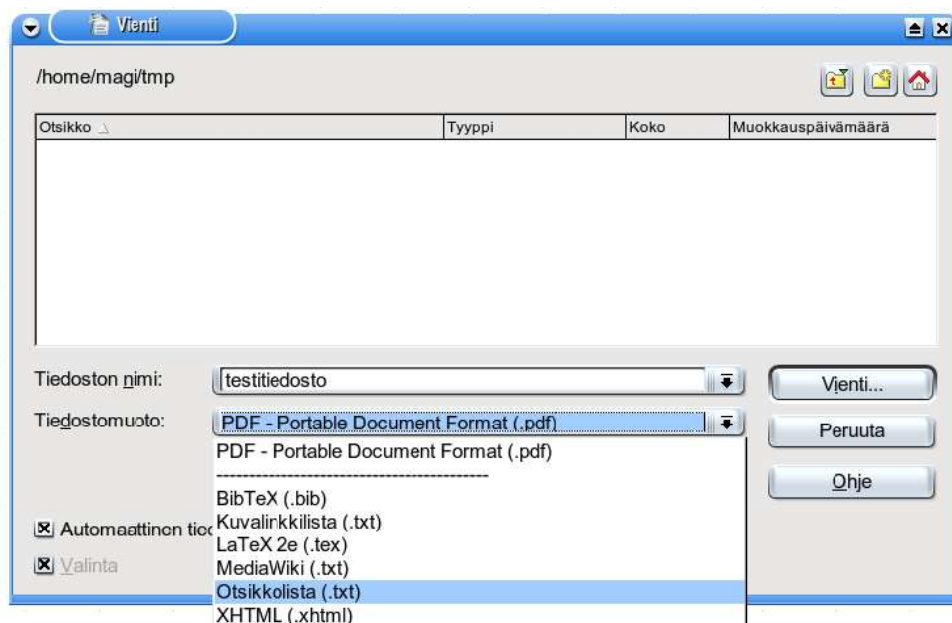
Vienti

/home/magi/tmp

| Otsikko | Tyyppi | Koko | Muokkauspäivämäärä |
|---|---|---|---|

Tiedoston nimi: testitiedosto

Tiedostomuoto: PDF - Portable Document Format (.pdf)

PDF - Portable Document Format (.pdf)
--------------------------------------------
BibTeX (.bib)
Kuvalinkkilista (.txt)
LaTeX 2e (.tex)
MediaWiki (.txt)
Otsikkolista (.txt)
XHTML (.xhtml)

Vienti...

Peruuta

Ohje

Automaattinen tie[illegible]

Valinta